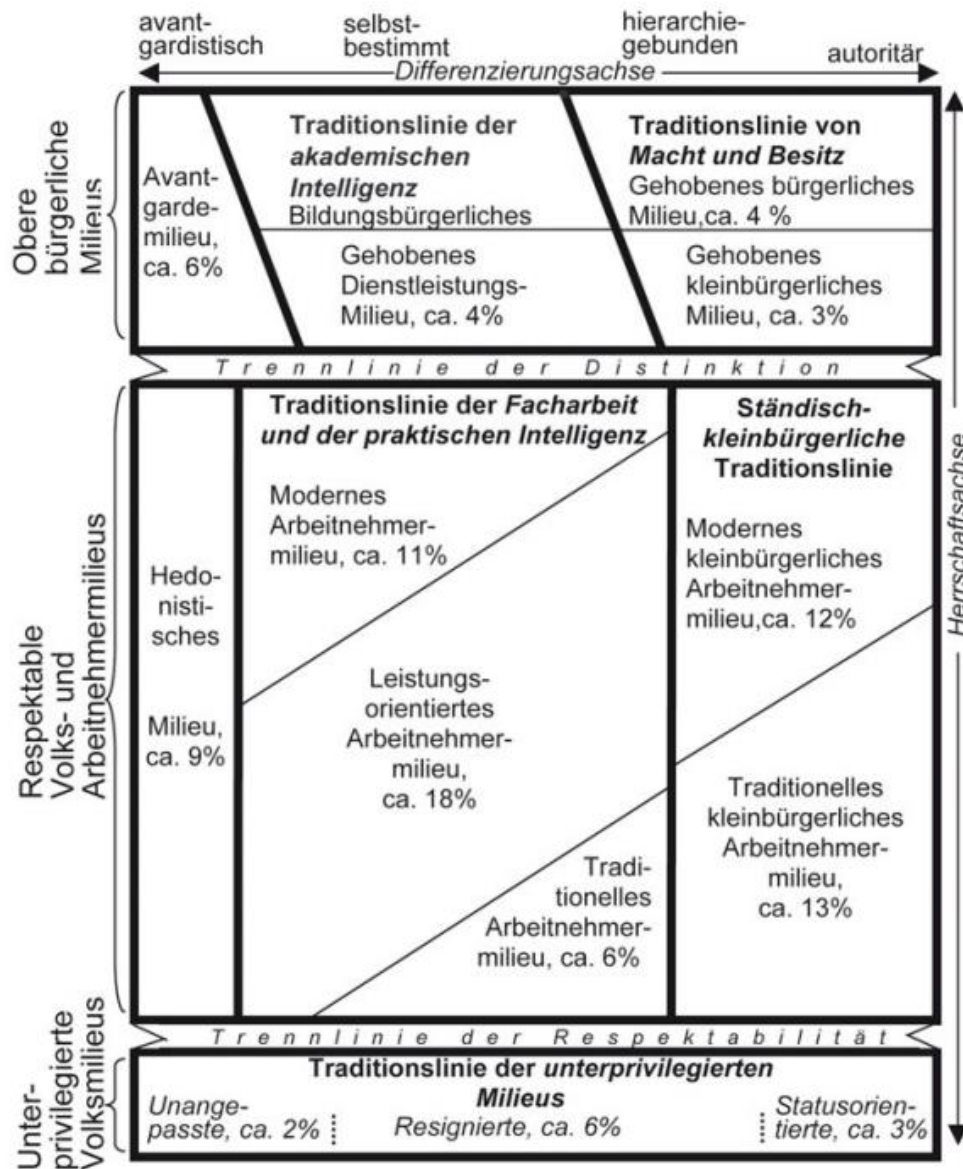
avantgardistisch selbstbestimmt hierarchiegebunden autoritär

Differenzierungsachse

Obere bürgerliche Milieus

Avantgardemilieu, ca. 6%

Traditionslinie der *akademischen Intelligenz*
Bildungsbürgerliches

Gehobenes Dienstleistungs-Milieu, ca. 4%

Traditionslinie von *Macht und Besitz*
Gehobenes bürgerliches Milieu,ca. 4 %

Gehobenes kleinbürgerliches Milieu, ca. 3%

Trennlinie der Distinktion

Respektable Volks- und Arbeitnehmermilieus

Hedonistisches Milieu, ca. 9%

Traditionslinie der *Facharbeit und der praktischen Intelligenz*

Modernes Arbeitnehmermilieu, ca. 11%

Leistungsorientiertes Arbeitnehmermilieu, ca. 18%

Traditionelles Arbeitnehmermilieu, ca. 6%

*Ständisch-kleinbürgerliche* Traditionslinie

Modernes kleinbürgerliches Arbeitnehmermilieu,ca. 12%

Traditionelles kleinbürgerliches Arbeitnehmermilieu, ca. 13%

Herrschaftsachse

Trennlinie der Respektabilität

Unterprivilegierte Volksmilieus

Traditionslinie der *unterprivilegierten Milieus*

*Unangepasste, ca. 2%* *Resignierte, ca. 6%* *Statusorientierte, ca. 3%*